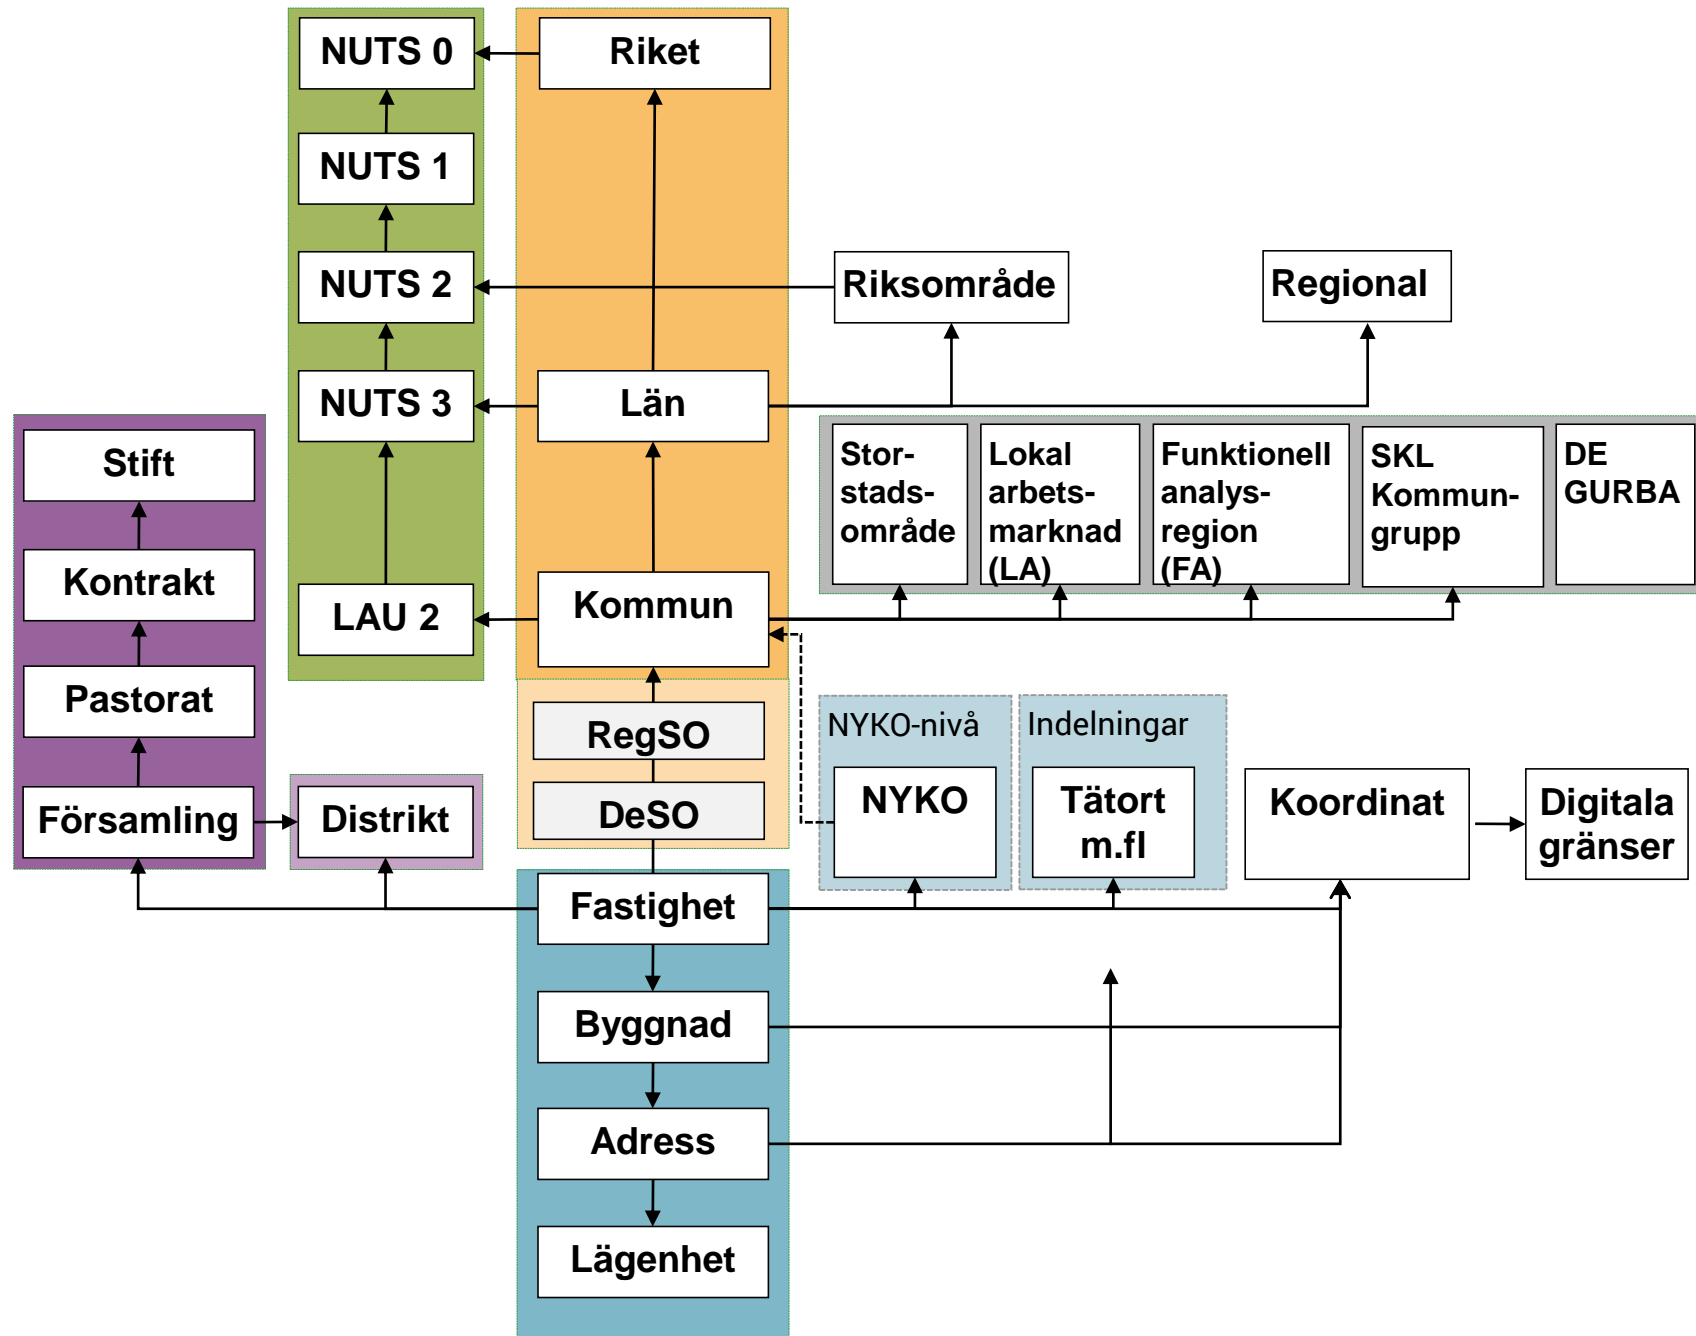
NUTS 0

NUTS 1

NUTS 2

NUTS 3

LAU 2

Riket

Län

Kommun

RegSO

DeSO

Riksområde

Regional

Storstadsområde

Lokal arbetsmarknad (LA)

Funktionell analysregion (FA)

SKL Kommungrupp

DE GURBA

Stift

Kontrakt

Pastorat

Församling

Distrikt

NYKO-nivå

NYKO

Indelningar

Tätort m.fl

Koordinat

Digitala gränser

Fastighet

Byggnad

Adress

Lägenhet